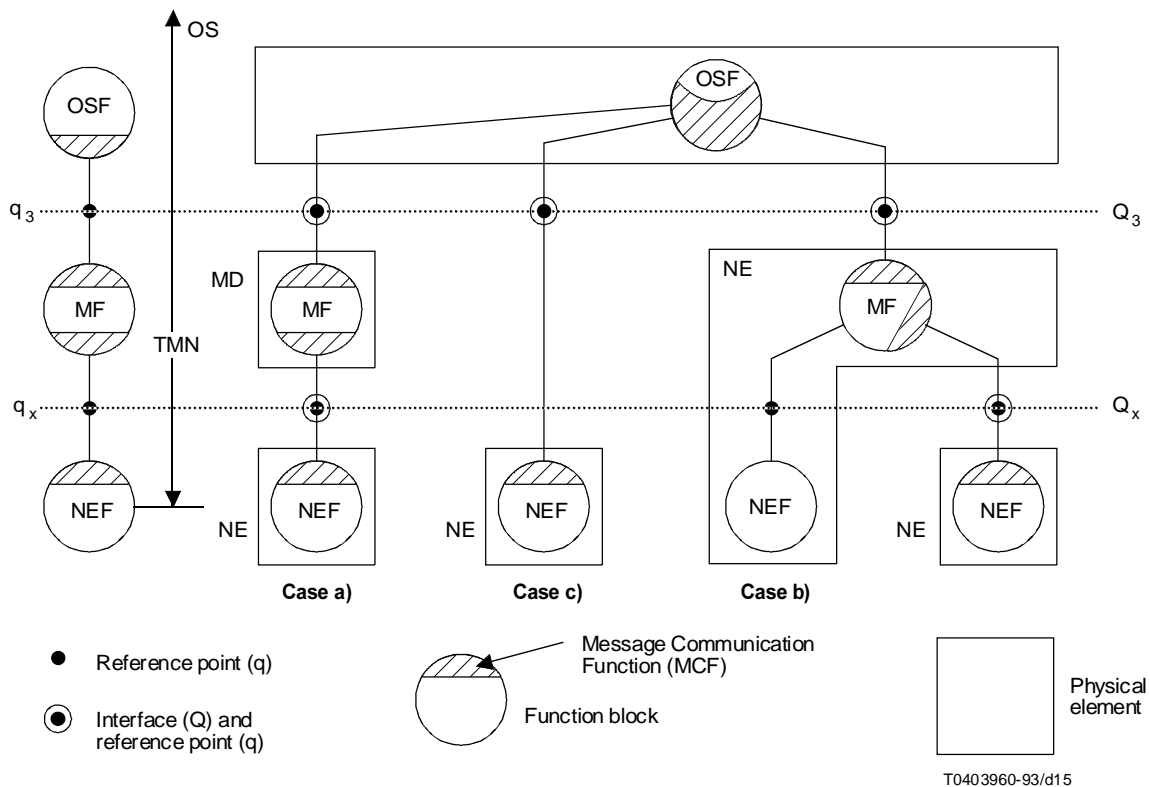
OS

OSF

OSF

$q_3$

$Q_3$

MD

MF

MF

NE

MF

TMN

$q_x$

$Q_x$

NEF

NE

NEF

NE

NEF

NEF

NE

NEF

Case a)

Case c)

Case b)

Reference point (q)

Interface (Q) and reference point (q)

Message Communication Function (MCF)

Function block

Physical element

T0403960-93/d15